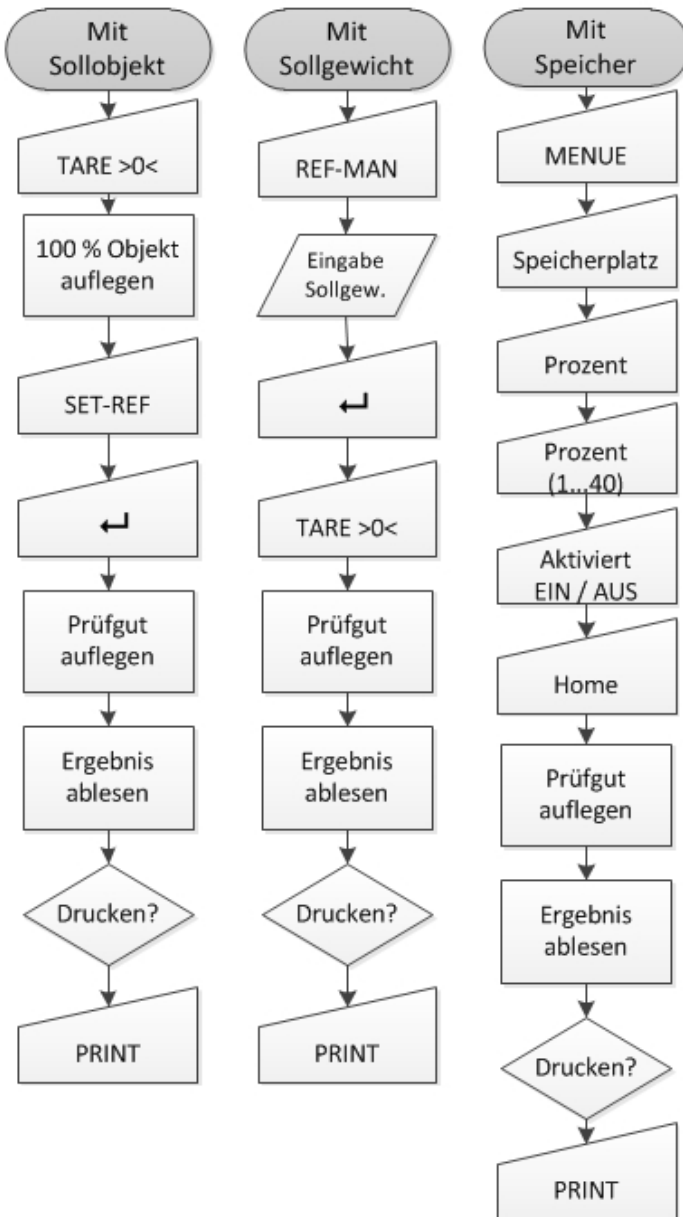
Mit Sollobjekt

TARE >0<

100 % Objekt auflegen

SET-REF

↵

Prüfgut auflegen

Ergebnis ablesen

Drucken?

PRINT

Mit Sollgewicht

REF-MAN

Eingabe Sollgew.

↵

TARE >0<

Prüfgut auflegen

Ergebnis ablesen

Drucken?

PRINT

Mit Speicher

MENUE

Speicherplatz

Prozent

Prozent (1...40)

Aktiviert EIN / AUS

Home

Prüfgut auflegen

Ergebnis ablesen

Drucken?

PRINT